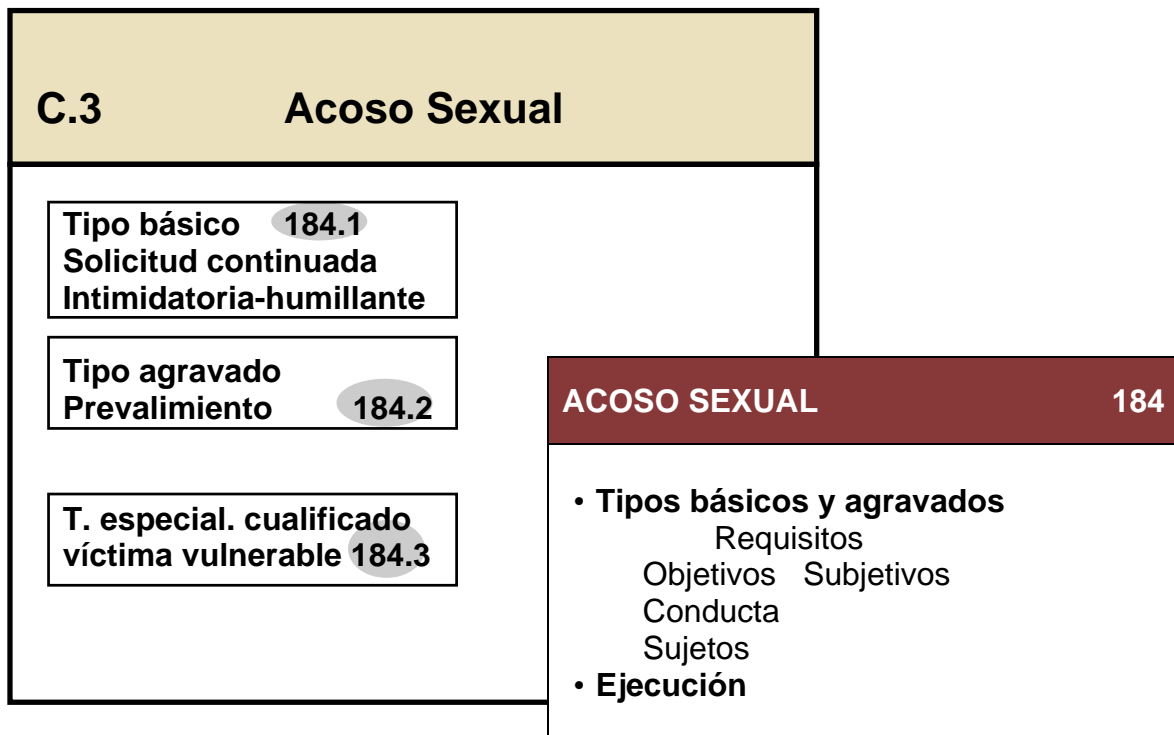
C.3 Acoso Sexual

Tipo básico 184.1
Solicitud continuada
Intimidatoria-humillante

Tipo agravado
Prevalimiento 184.2

T. especial. cualificado
víctima vulnerable 184.3

ACOSO SEXUAL 184

• Tipos básicos y agravados
Requisitos
Objetivos Subjetivos
Conducta
Sujetos
• Ejecución